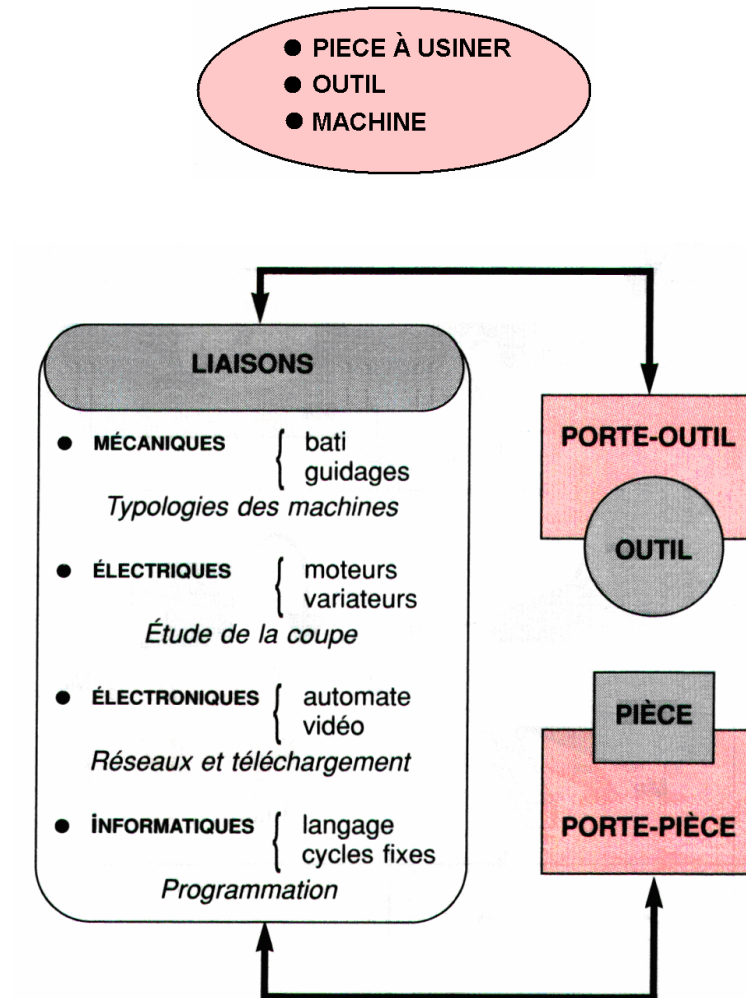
● PIECE À USINER
● OUTIL
● MACHINE

LIAISONS

● MÉCANIQUES { bati guidages
Typologies des machines

● ÉLECTRIQUES { moteurs variateurs
Étude de la coupe

● ÉLECTRONIQUES { automate vidéo
Réseaux et téléchargement

● INFORMATIQUES { langage cycles fixes
Programmation

PORTE-OUTIL

OUTIL

PIÈCE

PORTE-PIÈCE